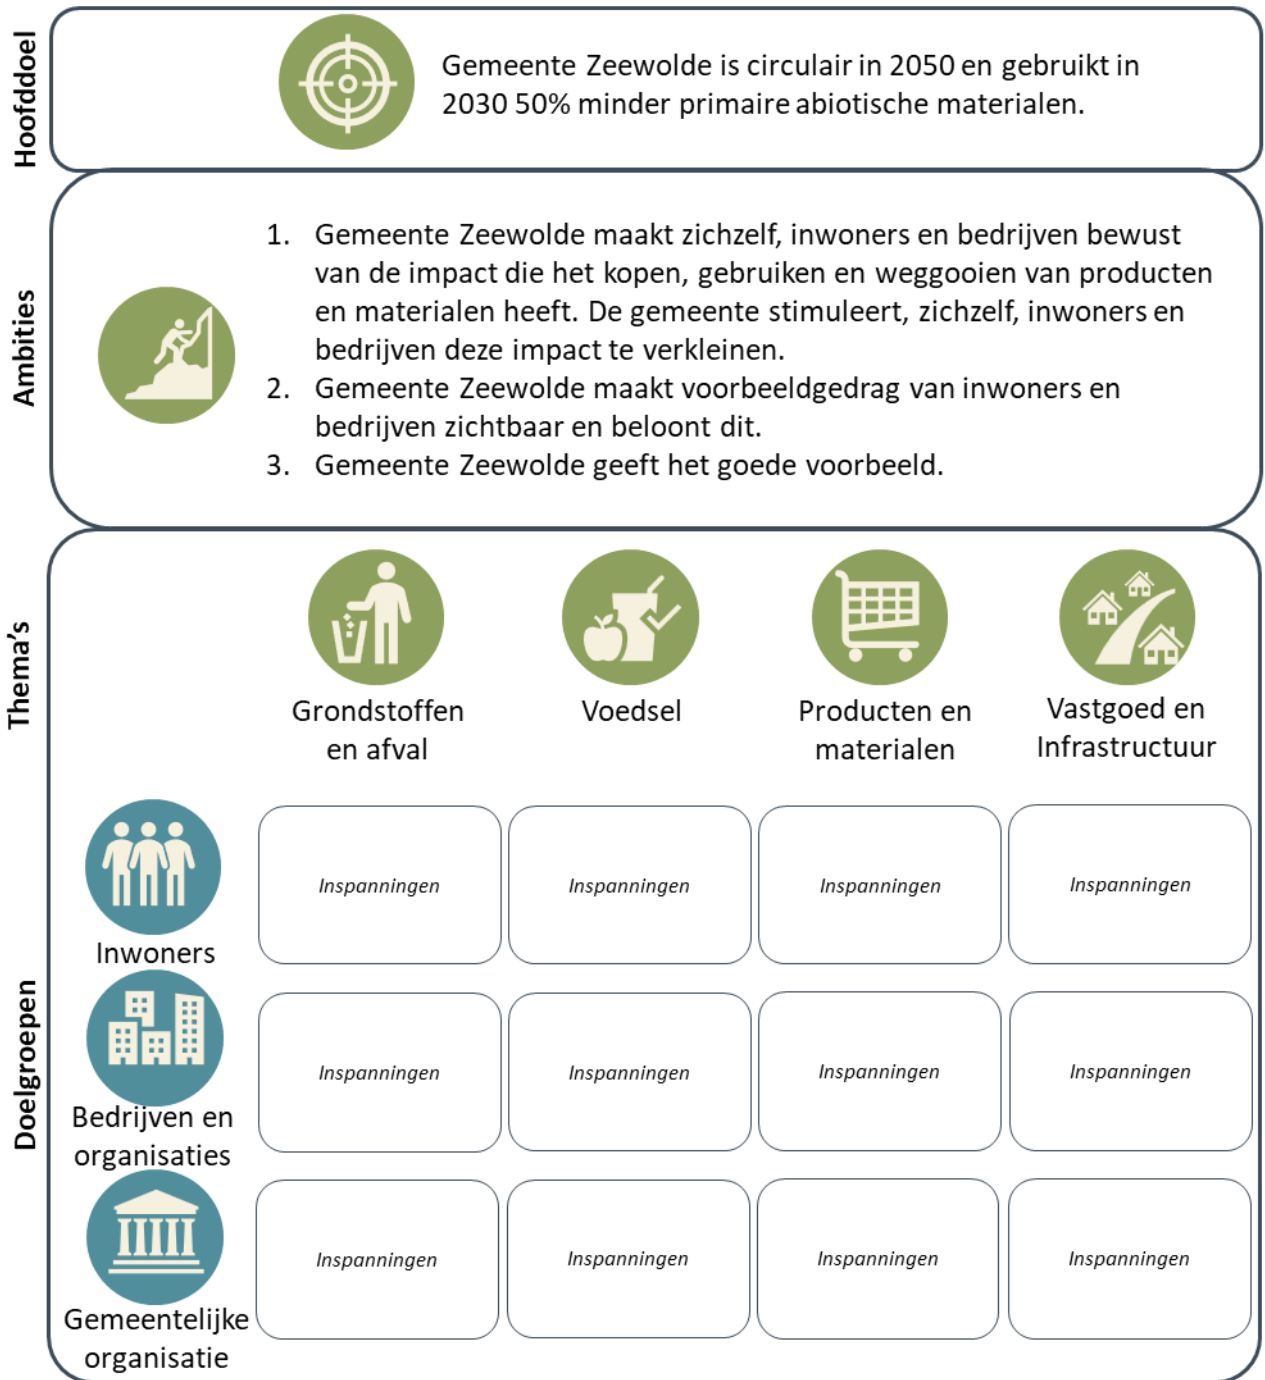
Hoofddoel

Gemeente Zeewolde is circulair in 2050 en gebruikt in 2030 50% minder primaire abiotische materialen.

Ambities

1. Gemeente Zeewolde maakt zichzelf, inwoners en bedrijven bewust van de impact die het kopen, gebruiken en weggooien van producten en materialen heeft. De gemeente stimuleert, zichzelf, inwoners en bedrijven deze impact te verkleinen.
2. Gemeente Zeewolde maakt voorbeeldgedrag van inwoners en bedrijven zichtbaar en beloont dit.
3. Gemeente Zeewolde geeft het goede voorbeeld.

Thema's

Grondstoffen en afval

Voedsel

Producten en materialen

Vastgoed en Infrastructuur

Doelgroepen

| | Grondstoffen en afval | Voedsel | Producten en materialen | Vastgoed en Infrastructuur |
|---|---|---|---|---|
| Inwoners | Inspanningen | Inspanningen | Inspanningen | Inspanningen |
| Bedrijven en organisaties | Inspanningen | Inspanningen | Inspanningen | Inspanningen |
| Gemeentelijke organisatie | Inspanningen | Inspanningen | Inspanningen | Inspanningen |